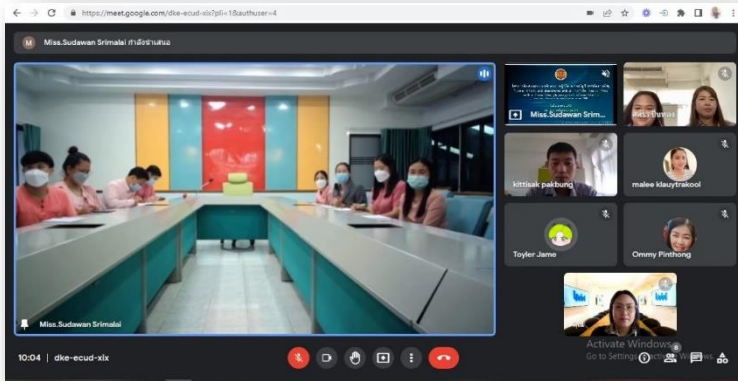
https://meet.google.com/dke-ecud-xix?pli=1&authuser=4

M Miss.Sudawan Srimalai กำลังนำเสนอ

Miss.Sudawan Srimalai

Miss.Sudawan Srim...

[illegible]

kittisak pakbung

malee klauytrakool

Toyler Jame

Ommy Pinthong

Activate Windows
Go to Settings to activate Windows.

10:04 | dke-ecud-xix